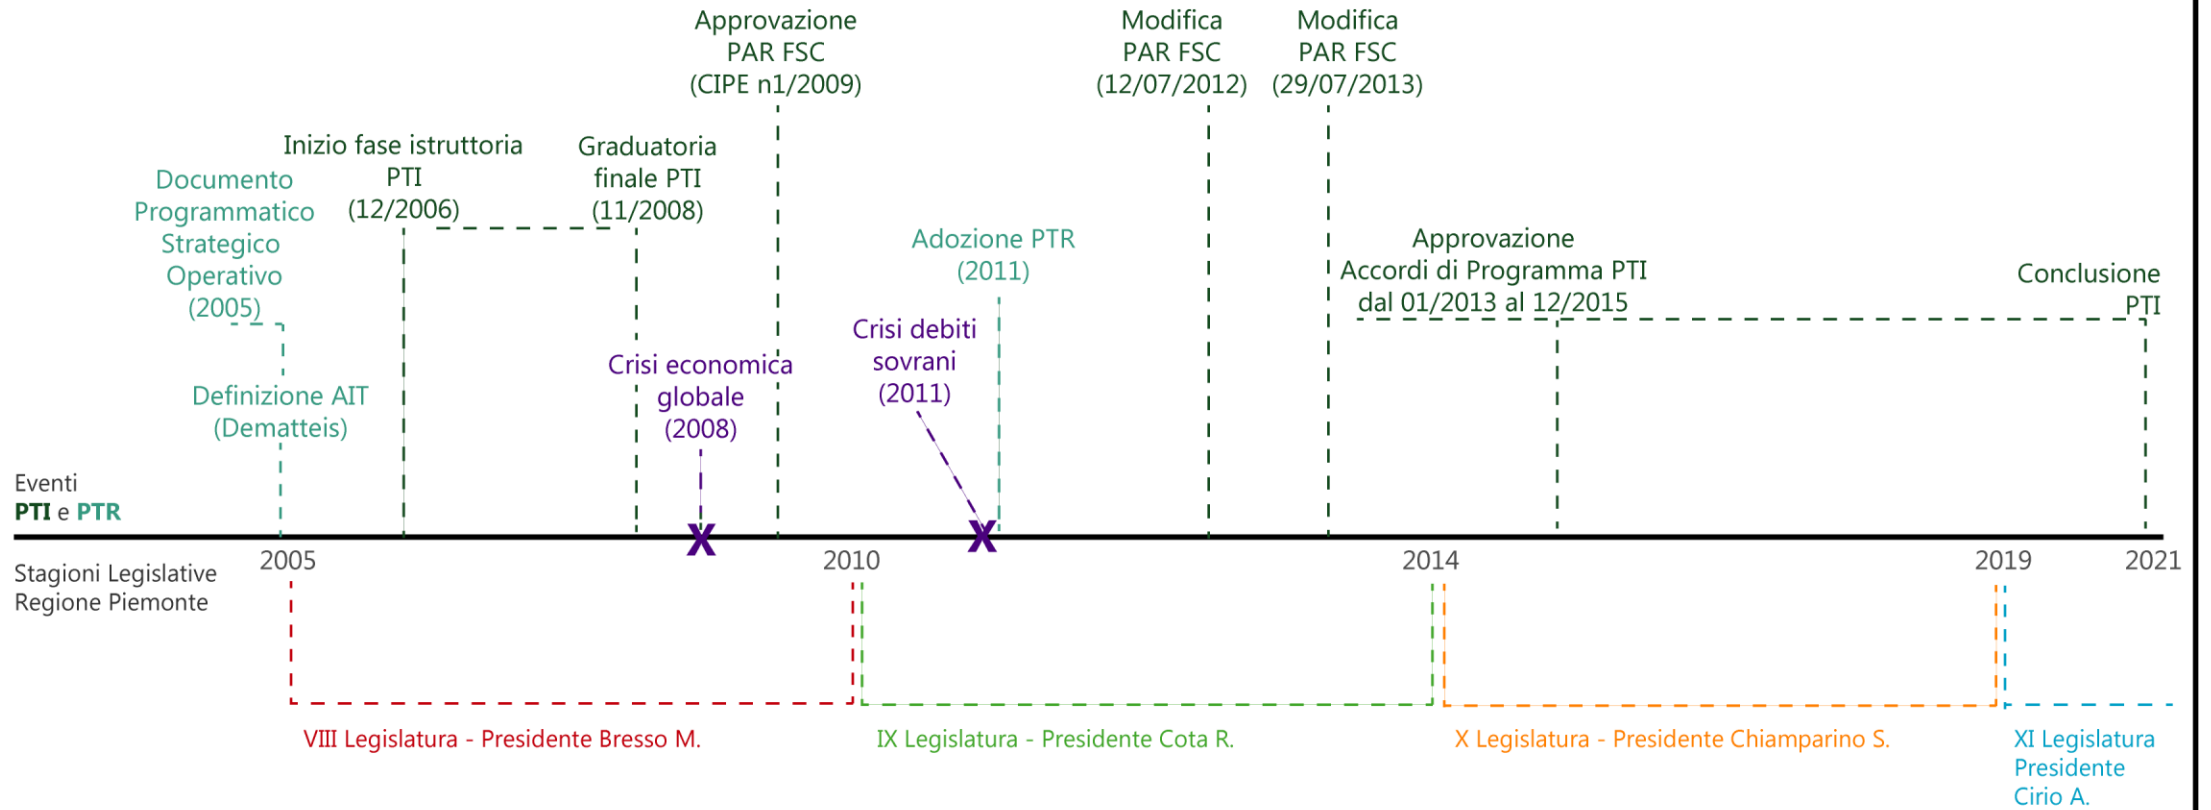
Approvazione PAR FSC (CIPE n1/2009)

Modifica PAR FSC (12/07/2012)

Modifica PAR FSC (29/07/2013)

Inizio fase istruttoria PTI (12/2006)

Graduatoria finale PTI (11/2008)

Documento Programmatico Strategico Operativo (2005)

Adozione PTR (2011)

Approvazione Accordi di Programma PTI dal 01/2013 al 12/2015

Conclusione PTI

Crisi debiti sovrani (2011)

Crisi economica globale (2008)

Definizione AIT (Dematteis)

Eventi
PTI e PTR

2005
2010
2014
2019
2021

Stagioni Legislative Regione Piemonte

VIII Legislatura - Presidente Bresso M.

IX Legislatura - Presidente Cota R.

X Legislatura - Presidente Chiamparino S.

XI Legislatura Presidente Cirio A.